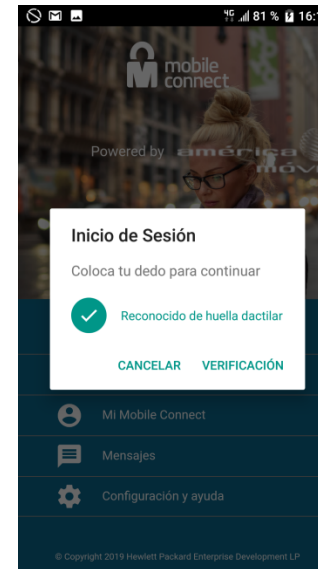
4G 81 % 16:

mobile connect

Powered by américa móvil

Inicio de Sesión

Coloca tu dedo para continuar

Reconocido de huella dactilar

CANCELAR VERIFICACIÓN

Mi Mobile Connect

Mensajes

Configuración y ayuda

© Copyright 2019 Hewlett Packard Enterprise Development LP